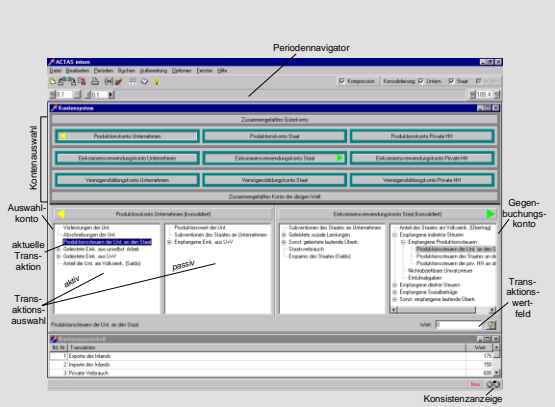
Periodennavigator

ACTAS intern

Datei Bearbeiten Perioden Buchen Auswertung Optionen Fenster Hilfe

Kompression Konsolidierung Untern. Staat

Kontensystem

Kontenauswahl

Zusammengefaßtes Güterkonto

Produktionskonto Unternehmen

Produktionskonto Staat

Produktionskonto Private HH

Einkommensverwendungskonto Unternehmen

Einkommensverwendungskonto Staat

Einkommensverwendungskonto Private HH

Vermögensbildungskonto Unternehmen

Vermögensbildungskonto Staat

Vermögensbildungskonto Private HH

Zusammengefaßtes Konto der übrigen Welt

Auswahlkonto

Produktionskonto Unternehmen (konsolidiert)

Einkommensverwendungskonto Staat (konsolidiert)

Gegenbuchungskonto

aktuelle Transaktion

Vorleistungen der Unt.
Abschreibungen der Unt.
Produktionsteuern der Unt. an den Staat
Geleistete Eink. aus unselbst. Arbeit
Geleistete Eink. aus U+V
Anteil der Unt. am Volkseink. (Saldo)

Produktionswert der Unt.
Subventionen des Staates an Unternehmen
Empfangene Eink. aus U+V

passiv

aktiv

Subventionen des Staates an Unternehmen
Geleistete soziale Leistungen
Sonst. geleistete laufende Übertr.
Staatsverbrauch
Ersparnis des Staates (Saldo)

Anteil des Staates am Volkseink. (Übertrag)
Empfangene indirekte Steuern
Empfangene Produktionsteuern
Produktionsteuern der Unt. an den S
Produktionsteuern des Staates an
Produktionsteuern der priv. HH an d
Nichtabziehbare Umsatzsteuer
Einfuhrabgaben
Empfangene direkte Steuern
Empfangene Sozialbeiträge
Sonst. empfangene laufende Übert.

Transaktionsauswahl

Transaktionswertfeld

Produktionsteuern der Unt. an den Staat

Wert: 0

Buchungsprotokoll

| Nr. | Transaktion | Wert |
|---|---|---|
| 1 | Exporte des Inlands | 175 |
| 2 | Importe des Inlands | 150 |
| 3 | Privater Verbrauch | 600 |

Neu

Konsistenzanzeige